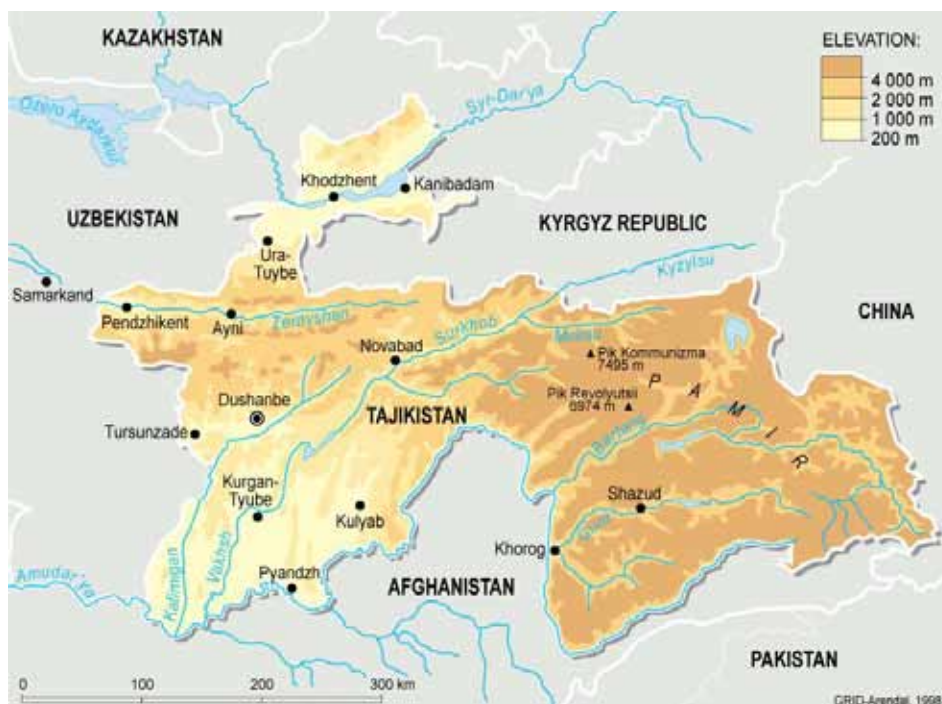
KAZAKHSTAN

ELEVATION:
4 000 m
2 000 m
1 000 m
200 m

Ozero Aydarkul
Syr-Darya
Khodzhent
Kanibadam
UZBEKISTAN
KYRGYZ REPUBLIC
Ura-Tyube
Kyzylsu
Samarkand
Pendzhikent
Ayni
Zeravshan
CHINA
Novabad
Surkhob
Muksu
Pik Kommunizma 7495 m
Pik Revolyutsii 6974 m
P A M I R
Dushanbe
TAJIKISTAN
Tursunzade
Bartang
Kurgan-Tyube
Kulyab
Shazud
Gunt
Khorog
Amudarya
Kafirnigan
Vakhsh
Pyandzh
AFGHANISTAN
PAKISTAN
0 100 200 300 km
GRID-Arendal, 1998